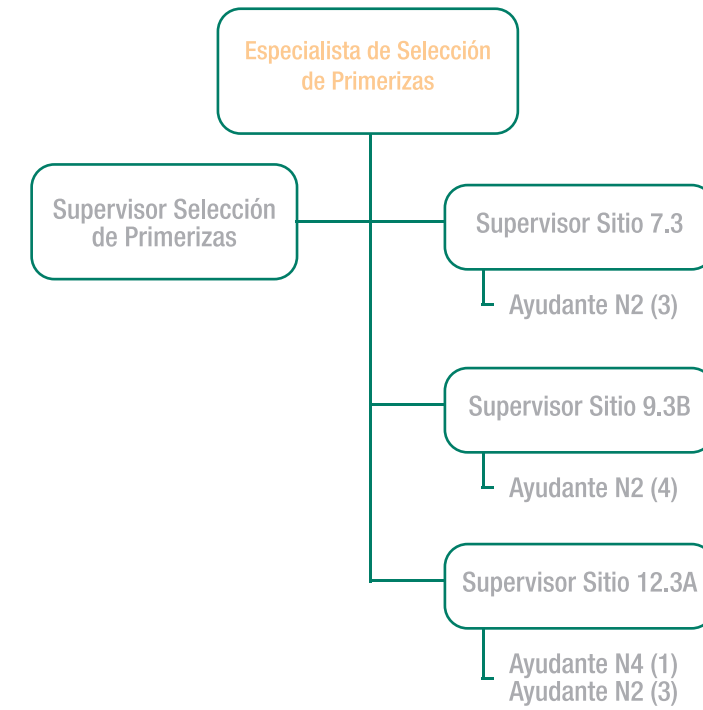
Especialista de Selección de Primerizas

Supervisor Selección de Primerizas

Supervisor Sitio 7.3

Ayudante N2 (3)

Supervisor Sitio 9.3B

Ayudante N2 (4)

Supervisor Sitio 12.3A

Ayudante N4 (1)
Ayudante N2 (3)